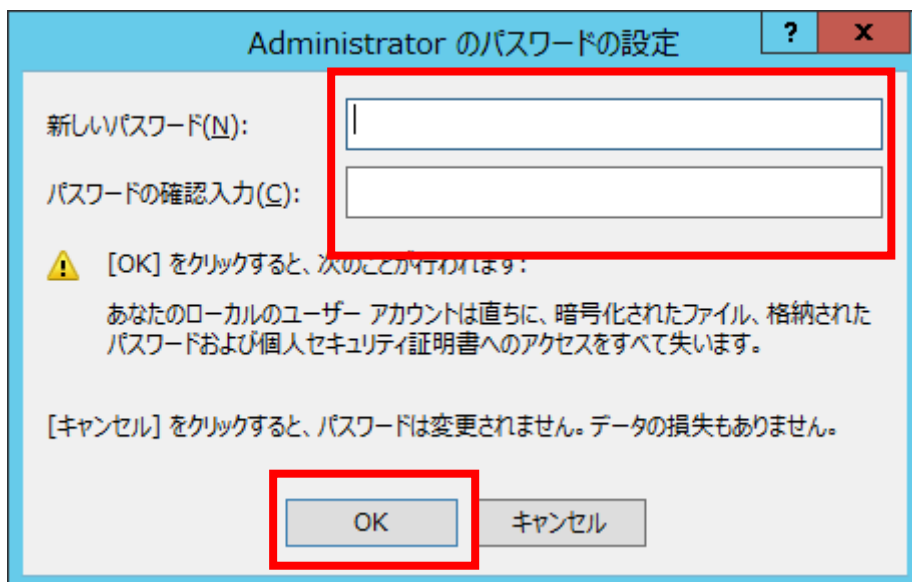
Administrator のパスワードの設定

?

x

新しいパスワード(N):

パスワードの確認入力(C):

[OK] をクリックすると、次のことが行われます:

あなたのローカルのユーザー アカウントは直ちに、暗号化されたファイル、格納されたパスワードおよび個人セキュリティ証明書へのアクセスをすべて失います。

[キャンセル] をクリックすると、パスワードは変更されません。データの損失もありません。

OK

キャンセル